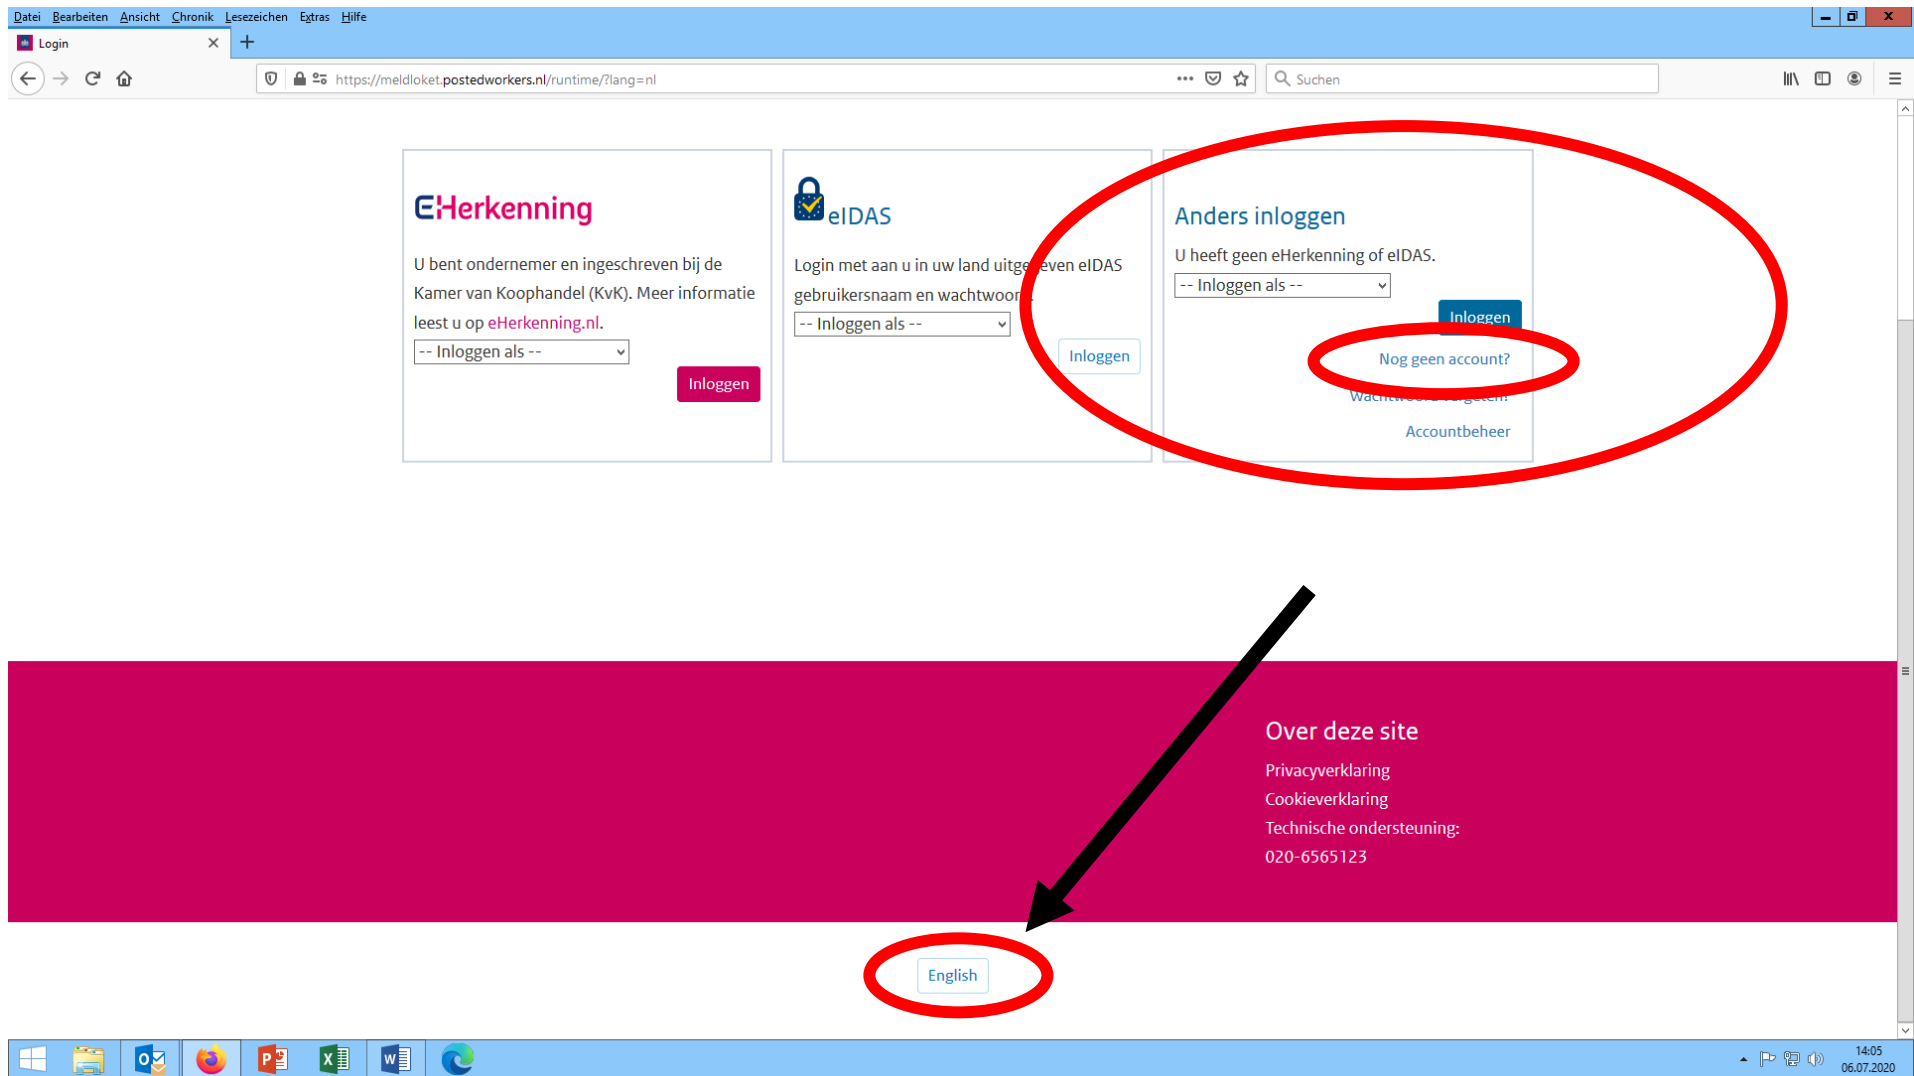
Datei Bearbeiten Ansicht Chronik Lesezeichen Extras Hilfe

Login

https://meldloket.postedworkers.nl/runtime/?lang=nl

Suchen

EHerkenning

U bent ondernemer en ingeschreven bij de Kamer van Koophandel (KvK). Meer informatie leest u op eHerkenning.nl.

-- Inloggen als --

Inloggen

eIDAS

Login met aan u in uw land uitge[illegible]even eIDAS gebruikersnaam en wachtwoor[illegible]

-- Inloggen als --

Inloggen

Anders inloggen

U heeft geen eHerkenning of eIDAS.

-- Inloggen als --

Inloggen

Nog geen account?

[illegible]

Accountbeheer

Over deze site

Privacyverklaring

Cookieverklaring

Technische ondersteuning:

020-6565123

English

14:05
06.07.2020